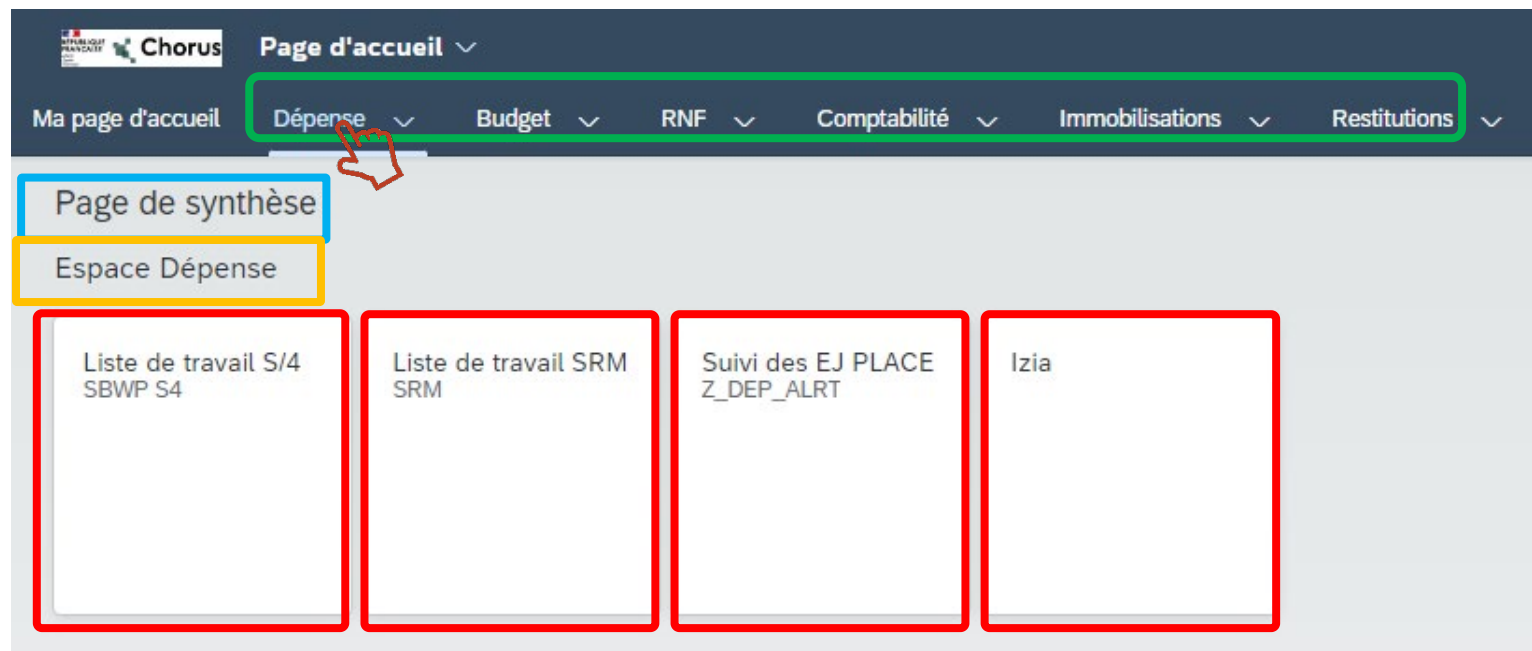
RÉPUBLIQUE FRANÇAISE Chorus

Page d'accueil

Ma page d'accueil

Dépense

Budget

RNF

Comptabilité

Immobilisations

Restitutions

Page de synthèse

Espace Dépense

Liste de travail S/4
SBWP S4

Liste de travail SRM
SRM

Suivi des EJ PLACE
Z_DEP_ALRT

Izia